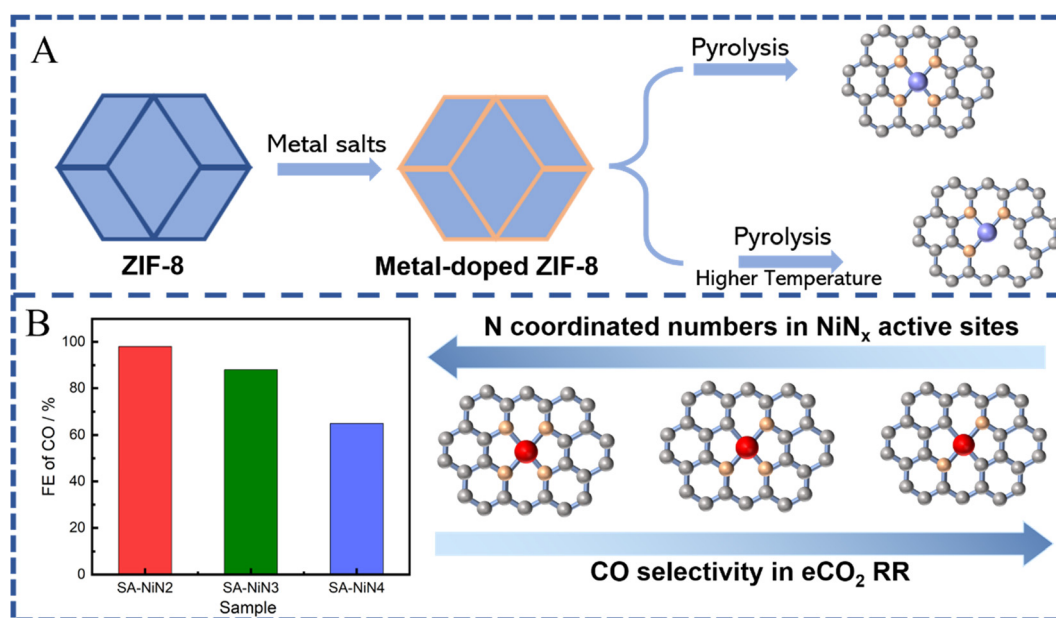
A

Metal salts

ZIF-8

Metal-doped ZIF-8

Pyrolysis

Pyrolysis

Higher Temperature

B

N coordinated numbers in $NiN_x$ active sites

| Sample | FE of CO / % |
|---|---|
| SA-NiN2 | |
| SA-NiN3 | |
| SA-NiN4 | |

100
80
60
40
20
0

FE of CO / %

SA-NiN2 SA-NiN3 SA-NiN4

Sample

CO selectivity in $eCO_2$ RR